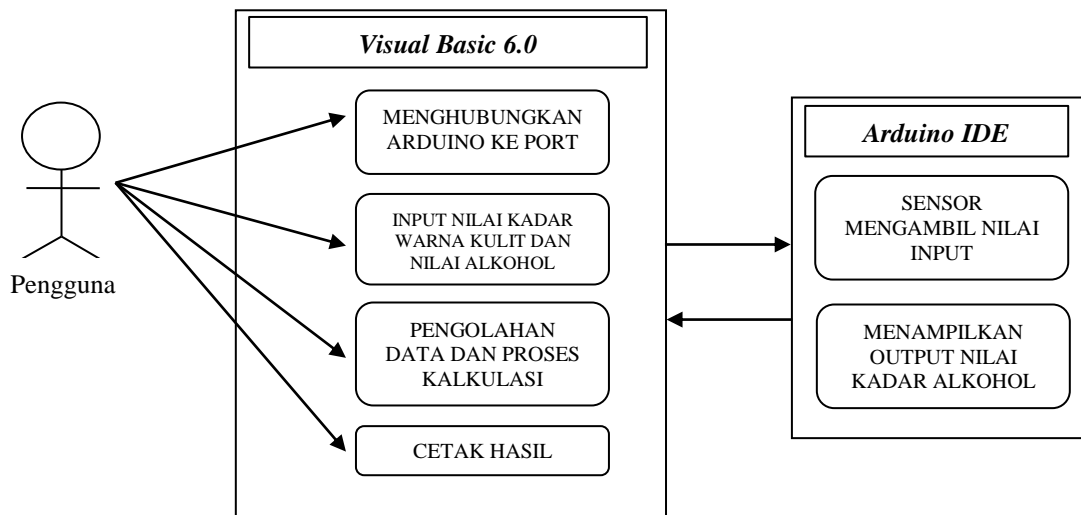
Visual Basic 6.0

Pengguna

MENGHUBUNGKAN ARDUINO KE PORT

INPUT NILAI KADAR WARNA KULIT DAN NILAI ALKOHOL

PENGOLAHAN DATA DAN PROSES KALKULASI

CETAK HASIL

Arduino IDE

SENSOR MENGAMBIL NILAI INPUT

MENAMPILKAN OUTPUT NILAI KADAR ALKOHOL